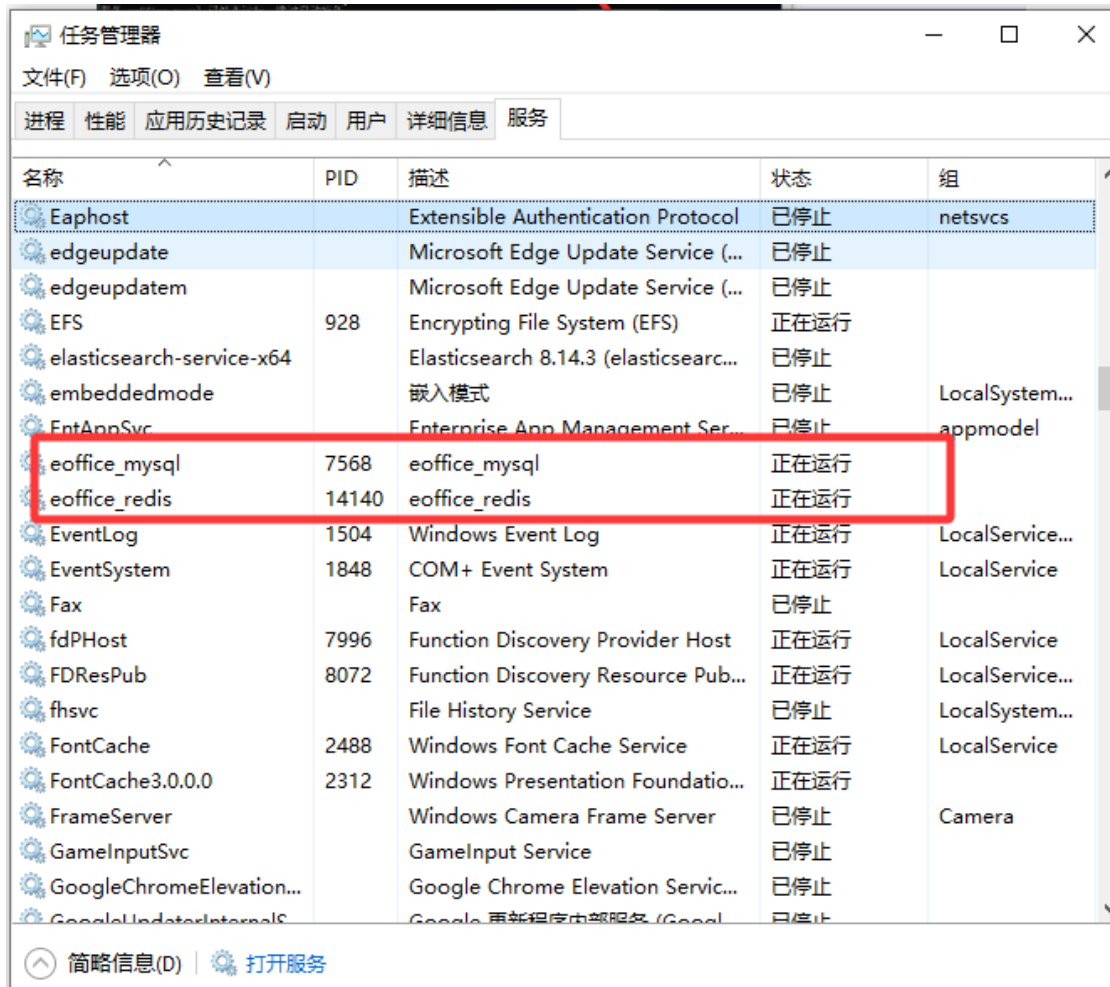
任务管理器

文件(F) 选项(O) 查看(V)

进程 性能 应用历史记录 启动 用户 详细信息 服务

| 名称 | PID | 描述 | 状态 | 组 |
|---|---|---|---|---|
| Eaphost | | Extensible Authentication Protocol | 已停止 | netsvcs |
| edgeupdate | | Microsoft Edge Update Service (... | 已停止 | |
| edgeupdatem | | Microsoft Edge Update Service (... | 已停止 | |
| EFS | 928 | Encrypting File System (EFS) | 正在运行 | |
| elasticsearch-service-x64 | | Elasticsearch 8.14.3 (elasticsearc... | 已停止 | |
| embeddedmode | | 嵌入模式 | 已停止 | LocalSystem... |
| EntAppSvc | | Enterprise App Management Ser... | 已停止 | appmodel |
| eoffice_mysql | 7568 | eoffice_mysql | 正在运行 | |
| eoffice_redis | 14140 | eoffice_redis | 正在运行 | |
| EventLog | 1504 | Windows Event Log | 正在运行 | LocalService... |
| EventSystem | 1848 | COM+ Event System | 正在运行 | LocalService |
| Fax | | Fax | 已停止 | |
| fdPHost | 7996 | Function Discovery Provider Host | 正在运行 | LocalService |
| FDResPub | 8072 | Function Discovery Resource Pub... | 正在运行 | LocalService... |
| fhsvc | | File History Service | 已停止 | LocalSystem... |
| FontCache | 2488 | Windows Font Cache Service | 正在运行 | LocalService |
| FontCache3.0.0.0 | 2312 | Windows Presentation Foundatio... | 正在运行 | |
| FrameServer | | Windows Camera Frame Server | 已停止 | Camera |
| GameInputSvc | | GameInput Service | 已停止 | |
| GoogleChromeElevation... | | Google Chrome Elevation Servic... | 已停止 | |
| GoogleUpdaterInternalS... | | Google 更新程序内部服务 (Googl... | 已停止 | |

简略信息(D) 打开服务